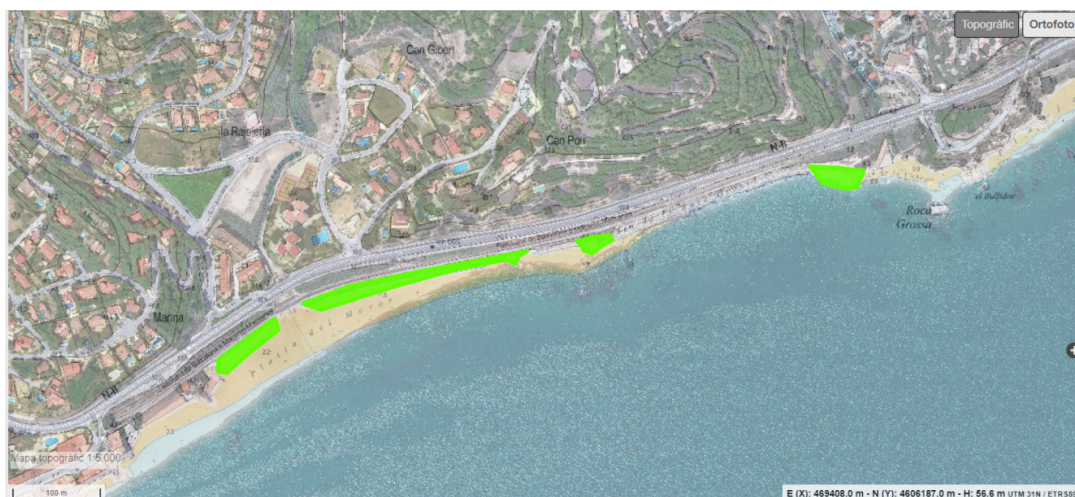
Topogràfic
Ortofoto
Can Giberi
la Rajoleria
Can Pou
N-II
Roca Grossa
el Bufador
Platja del Morer
Marina
N-II
Mapa topogràfic 1:5 000
100 m
E (X): 469408.0 m - N (Y): 4606187.0 m - H: 56.6 m UTM 31N / ETRS89